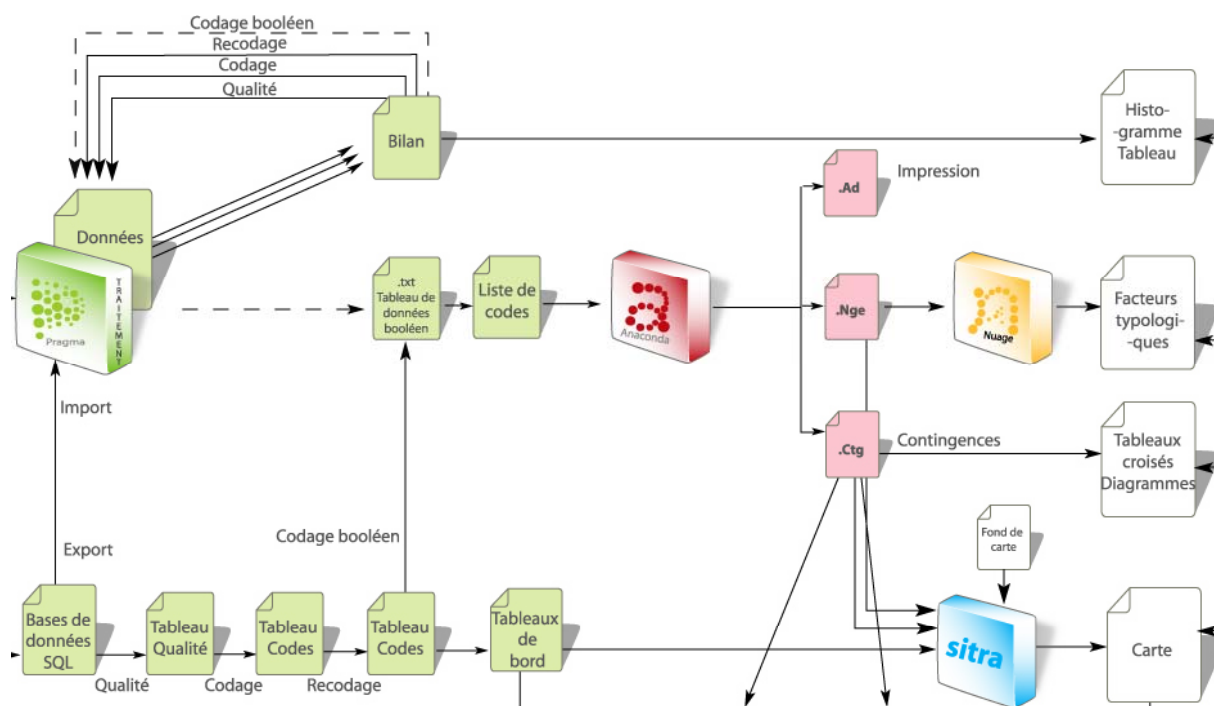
Codage booléen
Recodage
Codage
Qualité

Bilan

Histo-gramme Tableau

.Ad
Impression

Données

TRAITEMENT
Pragma

.txt Tableau de données booléen

Liste de codes

Anaconda

.Nge

Nuage

Facteurs typologi-ques

Import

.Ctg
Contingences

Tableaux croisés Diagrammes

Export

Codage booléen

Fond de carte

sitra

Bases de données SQL

Tableau Qualité

Tableau Codes

Tableau Codes

Tableaux de bord

Carte

Qualité
Codage
Recodage